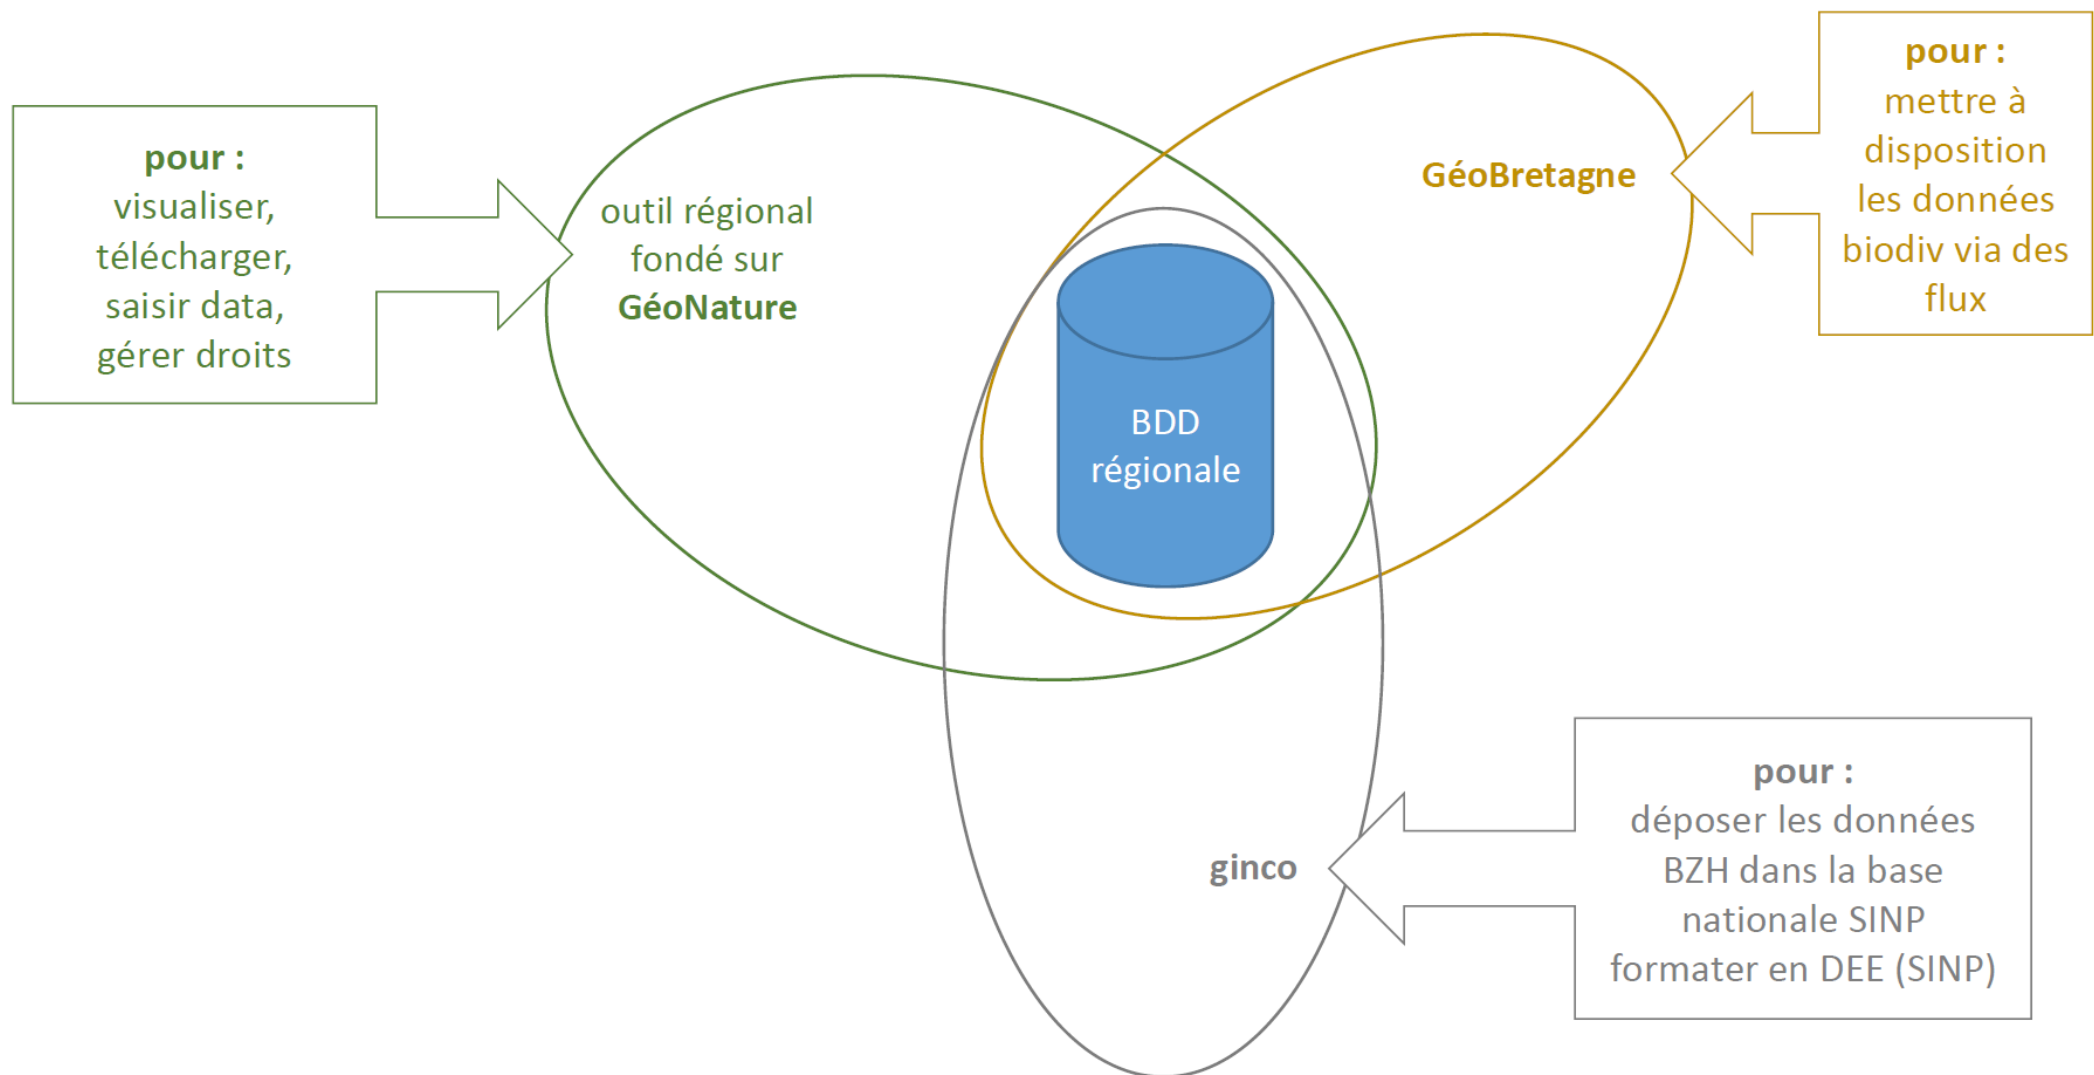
pour :
visualiser,
télécharger,
saisir data,
gérer droits

outil régional fondé sur **GéoNature**

**GéoBretagne**

pour :
mettre à disposition les données biodiv via des flux

BDD régionale

ginco

pour :
déposer les données BZH dans la base nationale SINP
formater en DEE (SINP)